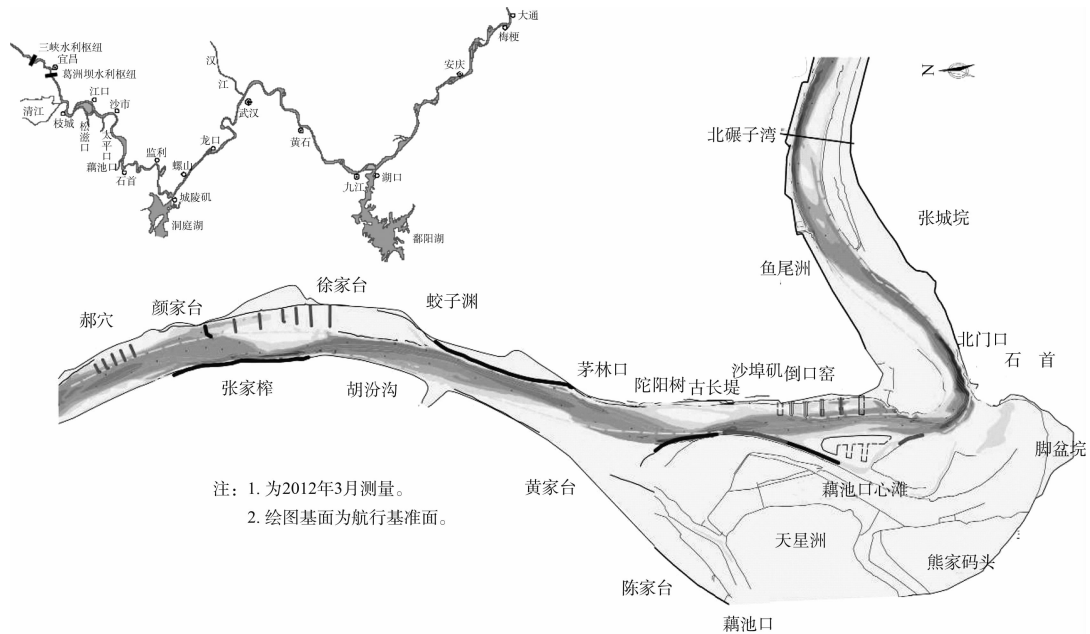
三峡水利枢纽
宜昌
葛洲坝水利枢纽
清江
枝城
江口
松滋口
沙市
太平口
藕池口
石首
监利
螺山
城陵矶
洞庭湖
龙口
汉江
武汉
黄石
九江
湖口
鄱阳湖
安庆
梅梗
大通

N

北碾子湾
张城垸
鱼尾洲
北门口
石首
郝穴
颜家台
徐家台
蛟子渊
张家榨
胡汾沟
茅林口
陀阳树
古长堤
沙埠矶
倒口窑
脚盆垸
藕池口心滩
黄家台
天星洲
熊家码头
陈家台
藕池口

注：1. 为2012年3月测量。
2. 绘图基面为航行基准面。